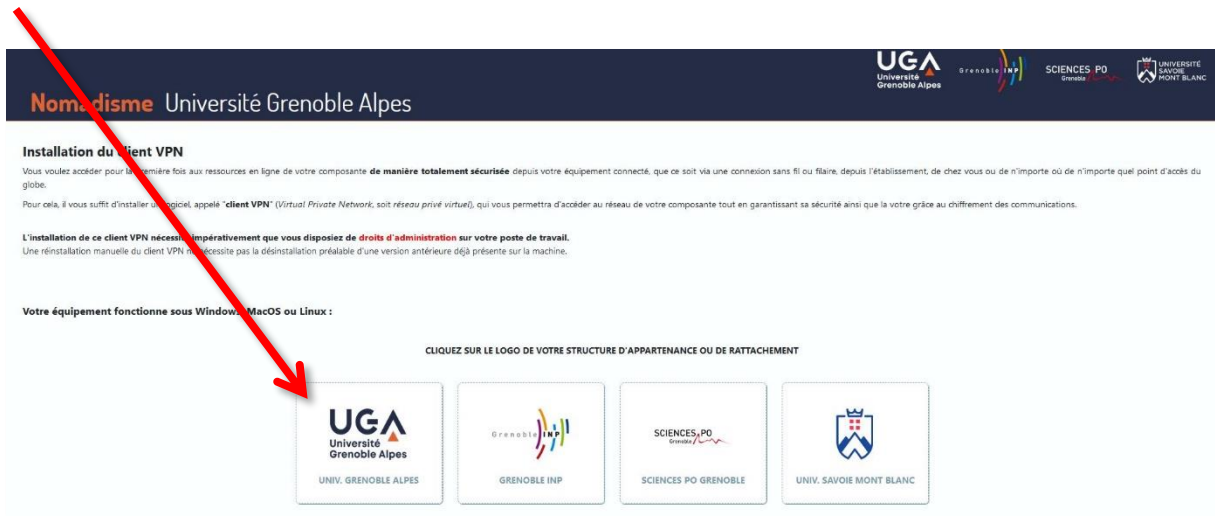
UGA Université Grenoble Alpes

Grenoble INP

SCIENCES PO Grenoble

UNIVERSITÉ SAVOIE MONT BLANC

Nom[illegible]disme Université Grenoble Alpes

Installation du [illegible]lient VPN

Vous voulez accéder pour la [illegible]emière fois aux ressources en ligne de votre composante **de manière totalement sécurisée** depuis votre équipement connecté, que ce soit via une connexion sans fil ou filaire, depuis l'établissement, de chez vous ou de n'importe où de n'importe quel point d'accès du globe.

Pour cela, il vous suffit d'installer u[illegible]giciel, appelé "**client VPN**" (*Virtual Private Network*, soit *réseau privé virtuel*), qui vous permettra d'accéder au réseau de votre composante tout en garantissant sa sécurité ainsi que la votre grâce au chiffrement des communications.

**L'installation de ce client VPN nécessi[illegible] impérativement que vous disposiez de droits d'administration sur votre poste de travail.**
Une réinstallation manuelle du client VPN n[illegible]écessite pas la désinstallation préalable d'une version antérieure déjà présente sur la machine.

**Votre équipement fonctionne sous Window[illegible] MacOS ou Linux :**

CLIQUEZ SUR LE LOGO DE VOTRE STRUCTURE D'APPARTENANCE OU DE RATTACHEMENT

UGA Université Grenoble Alpes
UNIV. GRENOBLE ALPES

Grenoble INP
GRENOBLE INP

SCIENCES PO Grenoble
SCIENCES PO GRENOBLE

UNIV. SAVOIE MONT BLANC